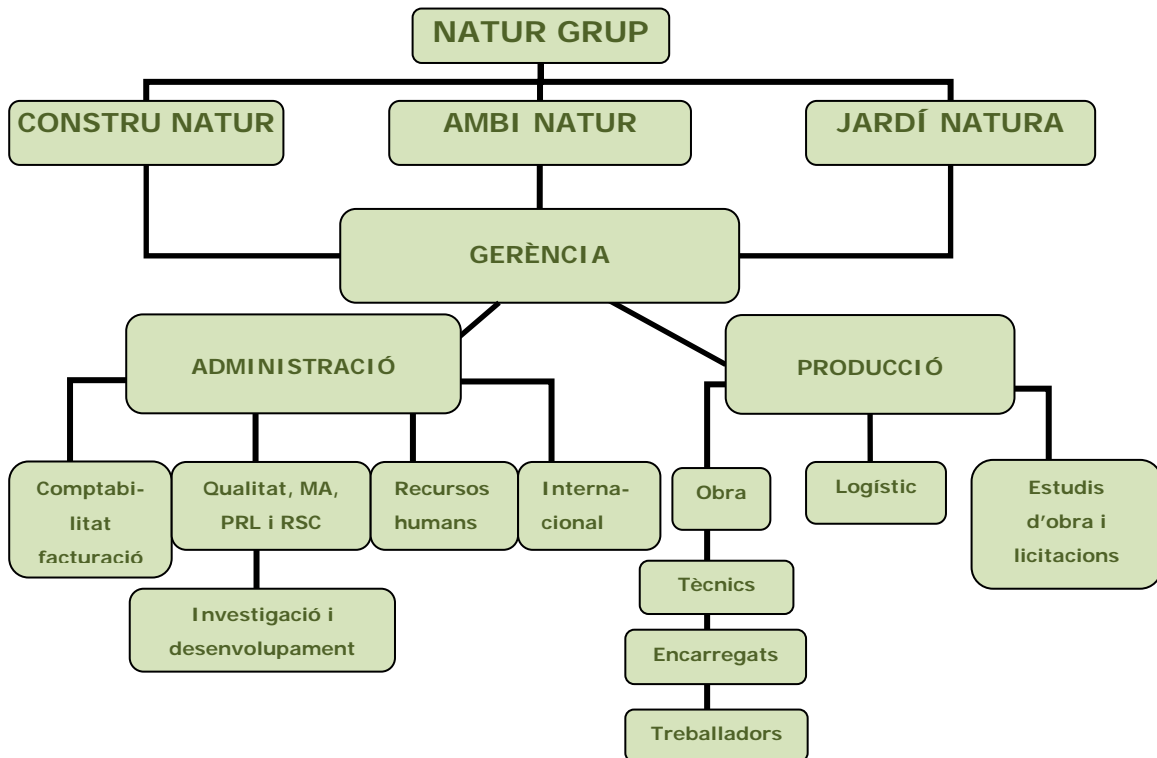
NATUR GRUP

CONSTRU NATUR

AMBI NATUR

JARDÍ NATURA

GERÈNCIA

ADMINISTRACIÓ

PRODUCCIÓ

Comptabilitat facturació

Qualitat, MA, PRL i RSC

Recursos humans

Internacional

Investigació i desenvolupament

Obra

Tècnics

Encarregats

Treballadors

Logístic

Estudis d'obra i licitacions